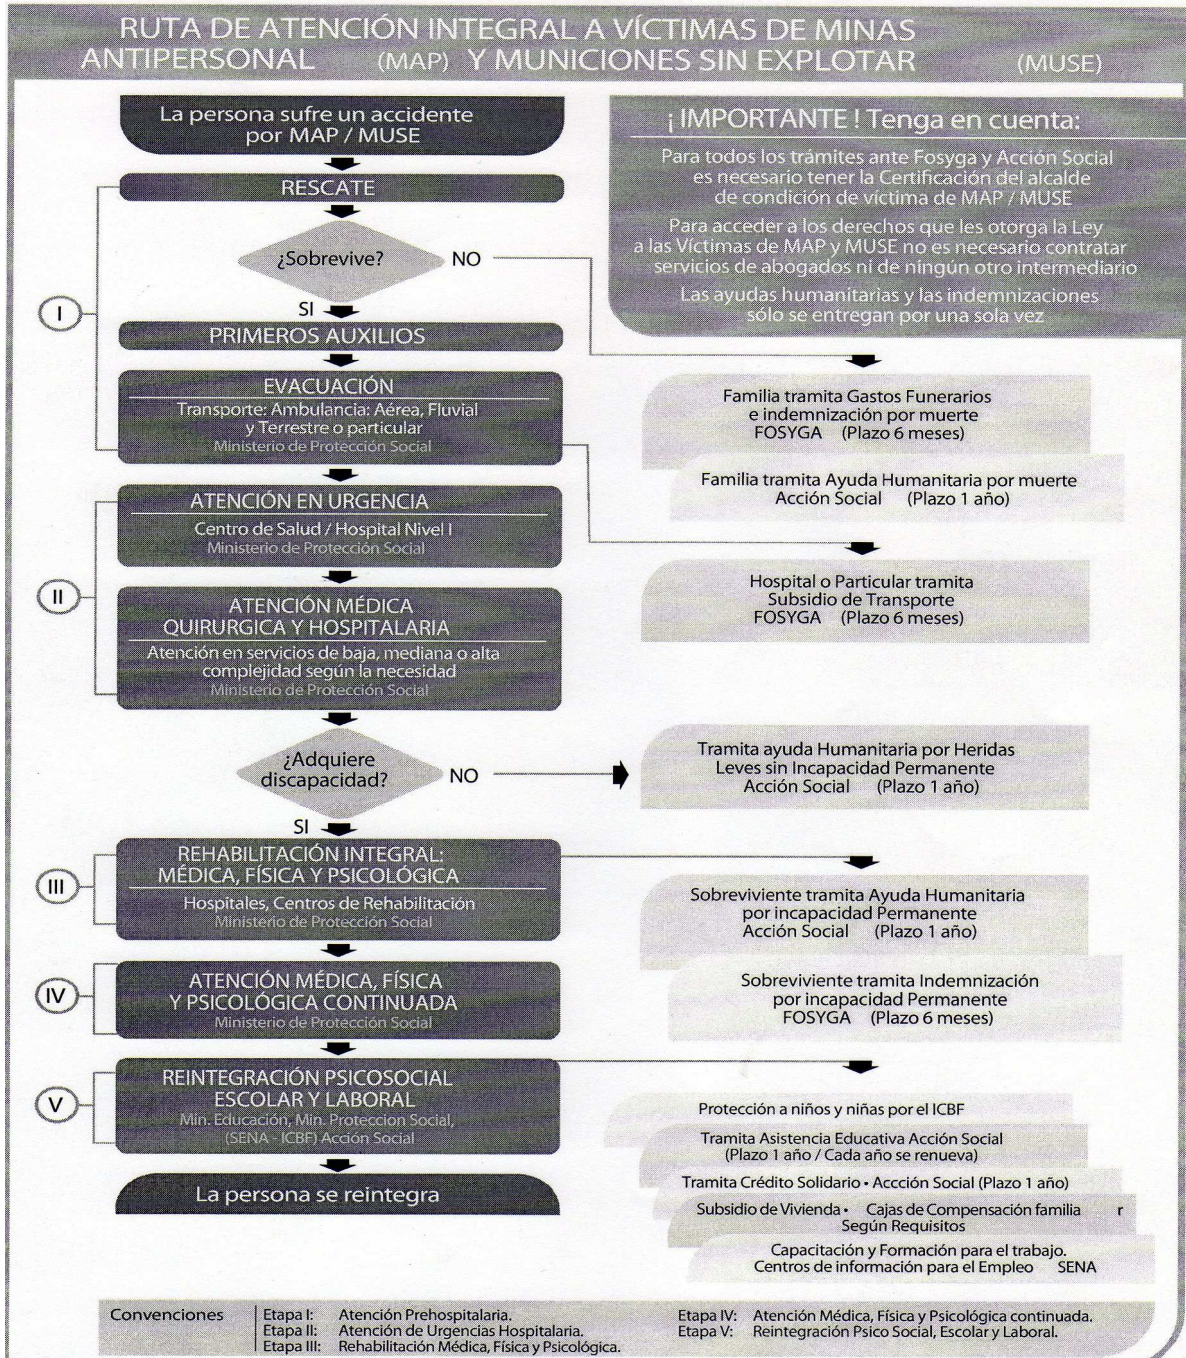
RUTA DE ATENCIÓN INTEGRAL A VÍCTIMAS DE MINAS ANTIPERSONAL (MAP) Y MUNICIONES SIN EXPLOTAR (MUSE)

La persona sufre un accidente por MAP / MUSE

¡IMPORTANTE! Tenga en cuenta:

Para todos los trámites ante Fosyga y Acción Social es necesario tener la Certificación del alcalde de condición de víctima de MAP / MUSE

Para acceder a los derechos que les otorga la Ley a las Víctimas de MAP y MUSE no es necesario contratar servicios de abogados ni de ningún otro intermediario

Las ayudas humanitarias y las indemnizaciones sólo se entregan por una sola vez

RESCATE

¿Sobrevive? NO

SI

I

PRIMEROS AUXILIOS

EVACUACIÓN
Transporte: Ambulancia: Aérea, Fluvial y Terrestre o particular
Ministerio de Protección Social

Familia tramita Gastos Funerarios e indemnización por muerte
FOSYGA (Plazo 6 meses)

Familia tramita Ayuda Humanitaria por muerte
Acción Social (Plazo 1 año)

ATENCIÓN EN URGENCIA
Centro de Salud / Hospital Nivel I
Ministerio de Protección Social

II

ATENCIÓN MÉDICA QUIRURGICA Y HOSPITALARIA
Atención en servicios de baja, mediana o alta complejidad según la necesidad
Ministerio de Protección Social

Hospital o Particular tramita Subsidio de Transporte
FOSYGA (Plazo 6 meses)

¿Adquiere discapacidad? NO

Tramita ayuda Humanitaria por Heridas Leves sin Incapacidad Permanente
Acción Social (Plazo 1 año)

SI

III

REHABILITACIÓN INTEGRAL: MÉDICA, FÍSICA Y PSICOLÓGICA
Hospitales, Centros de Rehabilitación
Ministerio de Protección Social

Sobreviviente tramita Ayuda Humanitaria por incapacidad Permanente
Acción Social (Plazo 1 año)

IV

ATENCIÓN MÉDICA, FÍSICA Y PSICOLÓGICA CONTINUADA
Ministerio de Protección Social

Sobreviviente tramita Indemnización por incapacidad Permanente
FOSYGA (Plazo 6 meses)

V

REINTEGRACIÓN PSICOSOCIAL ESCOLAR Y LABORAL
Min. Educación, Min. Proteccion Social, (SENA - ICBF) Acción Social

La persona se reintegra

Protección a niños y niñas por el ICBF

Tramita Asistencia Educativa Acción Social (Plazo 1 año / Cada año se renueva)

Tramita Crédito Solidario • Acción Social (Plazo 1 año)

Subsidio de Vivienda • Cajas de Compensación familia r
Según Requisitos

Capacitación y Formación para el trabajo.
Centros de información para el Empleo SENA

Convenciones
Etapa I: Atención Prehospitalaria.
Etapa II: Atención de Urgencias Hospitalaria.
Etapa III: Rehabilitación Médica, Física y Psicológica.
Etapa IV: Atención Médica, Física y Psicológica continuada.
Etapa V: Reintegración Psico Social, Escolar y Laboral.